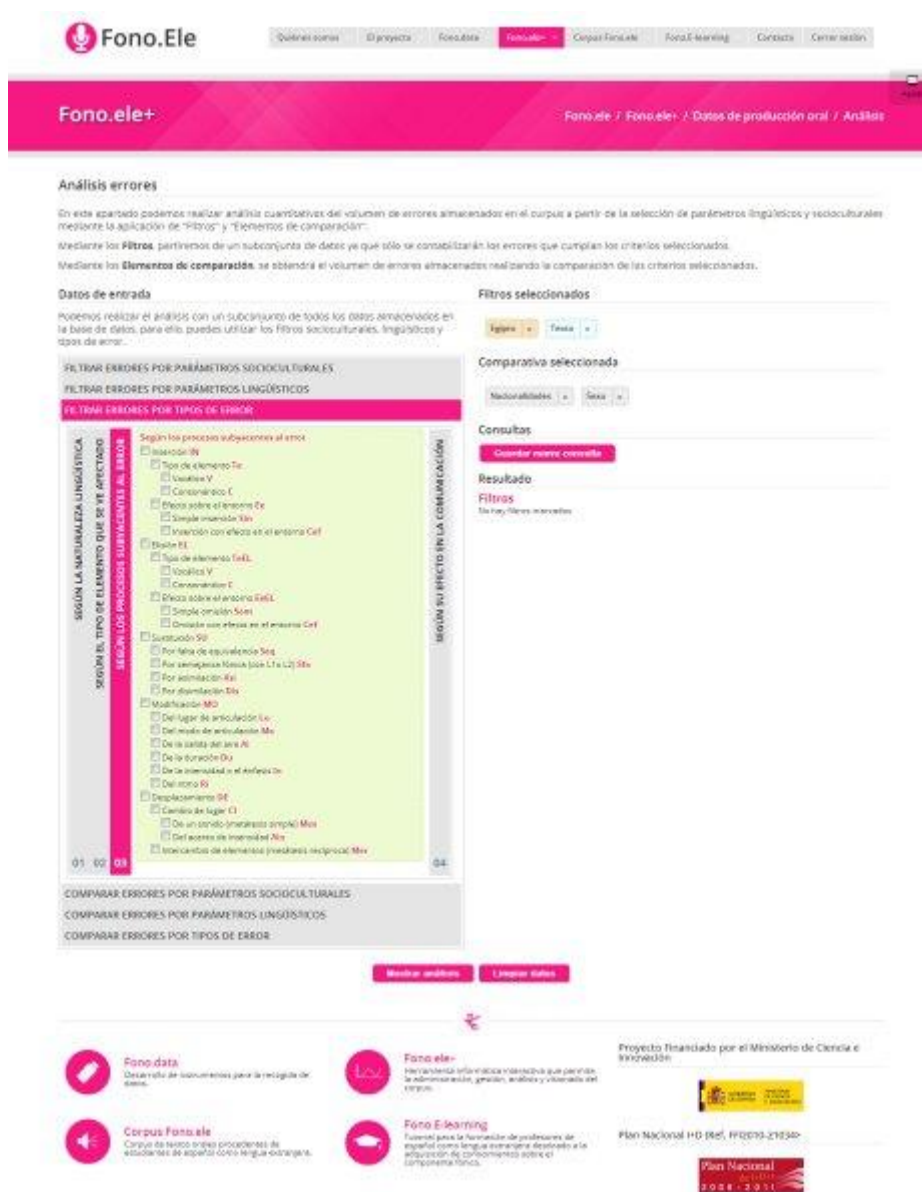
Fono.Ele

Quiénes somos | El proyecto | Fono.data | Fono.ele+ | Corpus Fono.ele | Fono.E-learning | Contacto | Cerrar sesión

Fono.ele+

Fono.ele / Fono.ele+ / Datos de producción oral / Análisis

Análisis errores

En este apartado podemos realizar análisis cuantitativos del volumen de errores almacenados en el corpus a partir de la selección de parámetros lingüísticos y socioculturales mediante la aplicación de "Filtros" y "Elementos de comparación".

Mediante los Filtros, partiremos de un subconjunto de datos ya que sólo se contabilizarán los errores que cumplan los criterios seleccionados.

Mediante los Elementos de comparación, se obtendrá el volumen de errores almacenados realizando la comparación de los criterios seleccionados.

Datos de entrada

Podemos realizar el análisis con un subconjunto de todos los datos almacenados en la base de datos, para ello, puedes utilizar los filtros socioculturales, lingüísticos y tipos de error.

FILTRAR ERRORES POR PARÁMETROS SOCIOCULTURALES
FILTRAR ERRORES POR PARÁMETROS LINGÜÍSTICOS
FILTRAR ERRORES POR TIPOS DE ERROR

SEGÚN LA NATURALEZA LINGÜÍSTICA
SEGÚN EL TIPO DE ELEMENTO QUE SE VE AFECTADO
SEGÚN LOS PROCESOS SUBYACENTES AL ERROR
SEGÚN SU EFECTO EN LA COMUNICACIÓN

Según los procesos subyacentes al error
Inserción IN
Tipo de elemento Te
Vocálico V
Consonántico C
Efecto sobre el entorno Ee
Simple inserción Sin
Inserción con efecto en el entorno Cef
Elisión EL
Tipo de elemento TeEL
Vocálico V
Consonántico C
Efecto sobre el entorno EeEL
Simple omisión Som
Omisión con efecto en el entorno Cef
Sustitución SU
Por falta de equivalencia Seq
Por semejanza fónica (con L1 o L2) Sfo
Por asimilación Asi
Por disimilación Dis
Modificación MO
Del lugar de articulación Lu
Del modo de articulación Mo
De la salida del aire Ai
De la duración Du
De la intensidad o el énfasis In
Del ritmo Ri
Desplazamiento DE
Cambio de lugar Cl
De un sonido (metátesis simple) Mes
Del acento de intensidad Ais
Intercambio de elementos (metátesis recíproca) Mer

01 02 03 04

COMPARAR ERRORES POR PARÁMETROS SOCIOCULTURALES
COMPARAR ERRORES POR PARÁMETROS LINGÜÍSTICOS
COMPARAR ERRORES POR TIPOS DE ERROR

Filtros seleccionados
Egipto × Texto ×

Comparativa seleccionada
Nacionalidades × Sexo ×

Consultas
Guardar nueva consulta

Resultado
Filtros
No hay filtros marcados

Mostrar análisis | Limpiar datos

Fono.data
Desarrollo de instrumentos para la recogida de datos.

Fono.ele+
Herramienta informática interactiva que permite la administración, gestión, análisis y visionado del corpus.

Proyecto financiado por el Ministerio de Ciencia e Innovación

Corpus Fono.ele
Corpus de textos orales procedentes de estudiantes de español como lengua extranjera.

Fono.E-learning
Tutorial para la formación de profesores de español como lengua extranjera destinado a la adquisición de conocimientos sobre el componente fónico.

Plan Nacional I+D (Ref. FFI2010-21034)

Plan Nacional 2008-2011